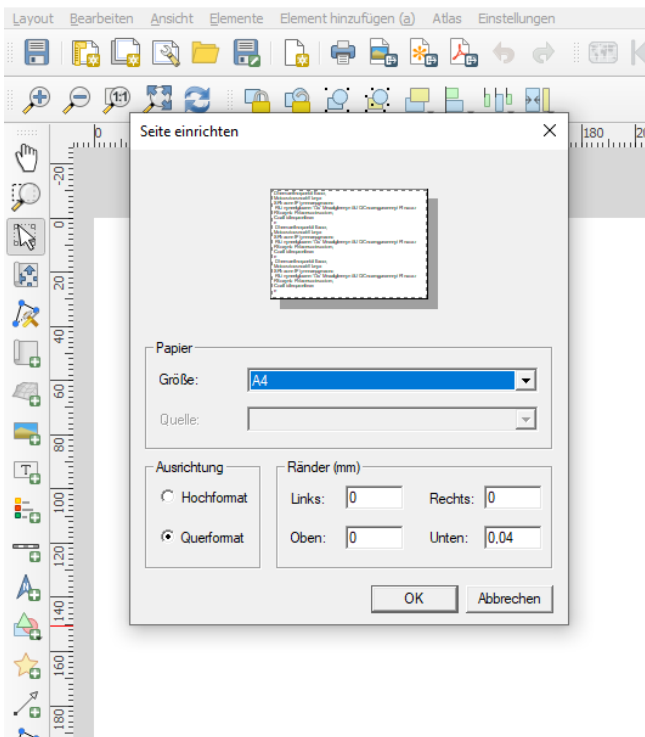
Layout Bearbeiten Ansicht Elemente Element hinzufügen (a) Atlas Einstellungen

Seite einrichten

Papier

Größe: A4

Quelle:

Ausrichtung

Hochformat

Querformat

Ränder (mm)

Links: 0

Rechts: 0

Oben: 0

Unten: 0,04

OK

Abbrechen

0

180

-20

0

20

40

60

80

100

120

140

160

180